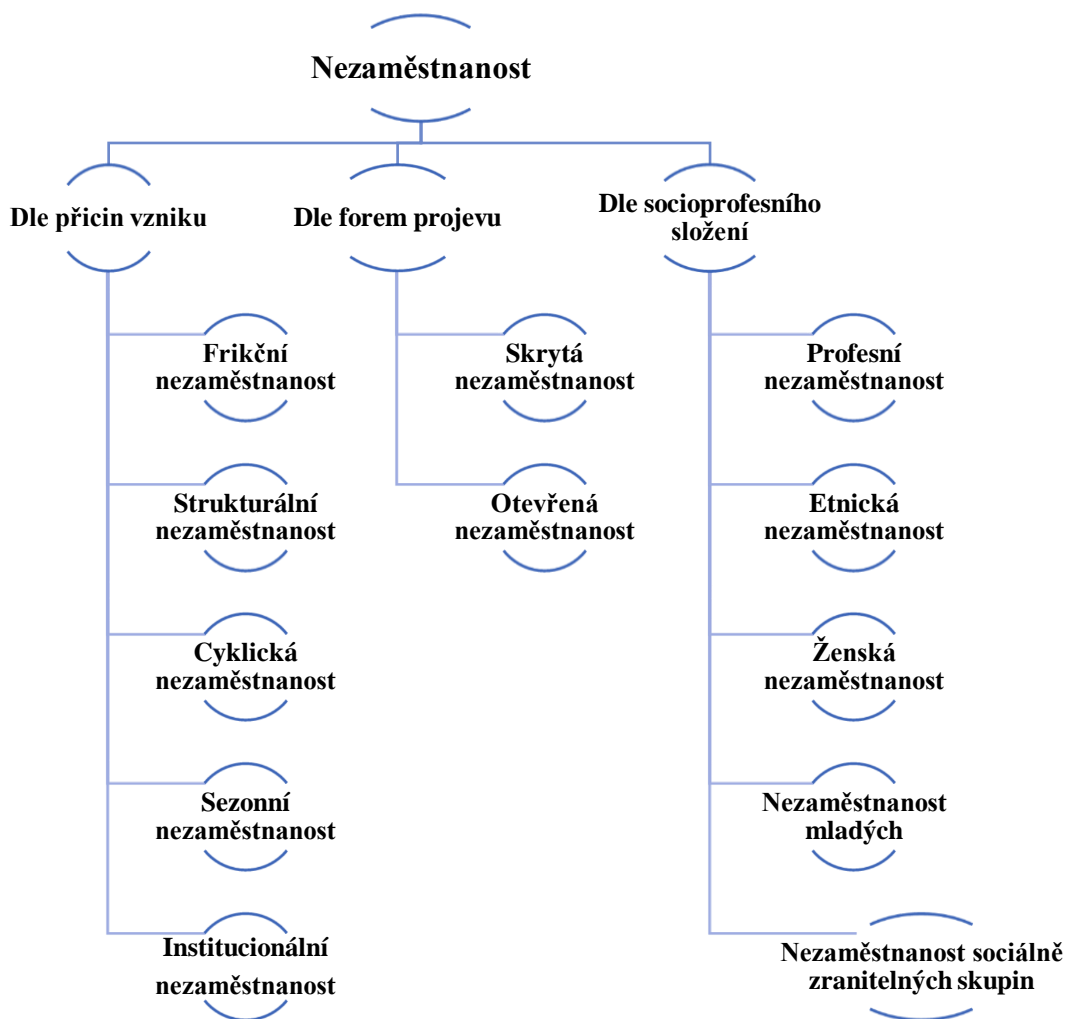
Nezaměstnanost

Dle přicin vzniku

Frikční nezaměstnanost

Strukturální nezaměstnanost

Cyklická nezaměstnanost

Sezonní nezaměstnanost

Institucionální nezaměstnanost

Dle forem projevu

Skrytá nezaměstnanost

Otevřená nezaměstnanost

Dle socioprofesního složení

Profesní nezaměstnanost

Etnická nezaměstnanost

Ženská nezaměstnanost

Nezaměstnanost mladých

Nezaměstnanost sociálně zranitelných skupin